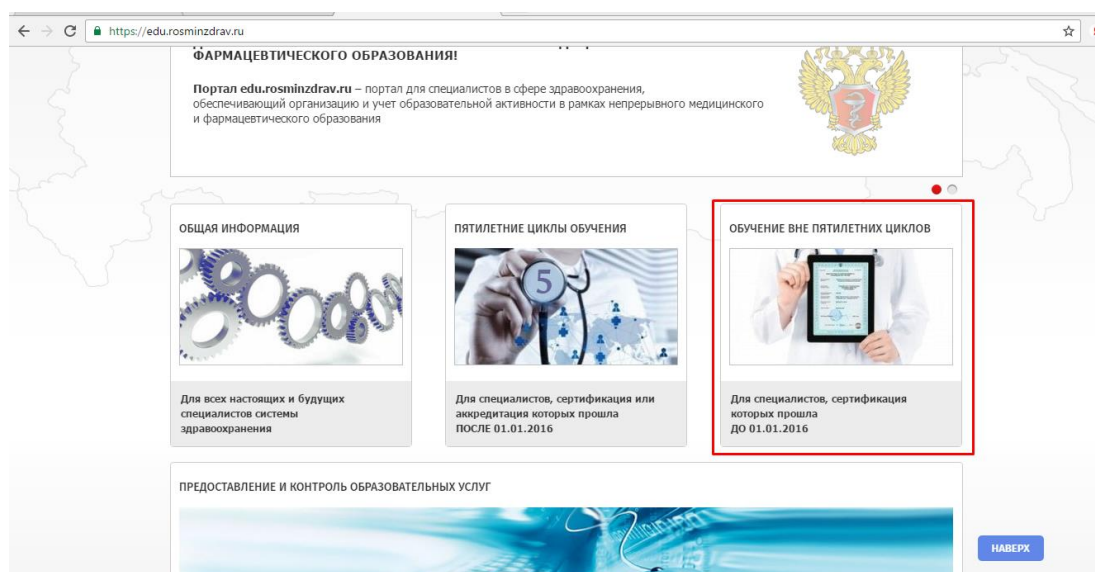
https://edu.rosminzdrav.ru

ФАРМАЦЕВТИЧЕСКОГО ОБРАЗОВАНИЯ!

Портал edu.rosminzdrav.ru – портал для специалистов в сфере здравоохранения, обеспечивающий организацию и учет образовательной активности в рамках непрерывного медицинского и фармацевтического образования

ОБЩАЯ ИНФОРМАЦИЯ

Для всех настоящих и будущих специалистов системы здравоохранения

ПЯТИЛЕТНИЕ ЦИКЛЫ ОБУЧЕНИЯ

5

Для специалистов, сертификация или аккредитация которых прошла ПОСЛЕ 01.01.2016

ОБУЧЕНИЕ ВНЕ ПЯТИЛЕТНИХ ЦИКЛОВ

Для специалистов, сертификация которых прошла ДО 01.01.2016

ПРЕДОСТАВЛЕНИЕ И КОНТРОЛЬ ОБРАЗОВАТЕЛЬНЫХ УСЛУГ

НАВЕРХ